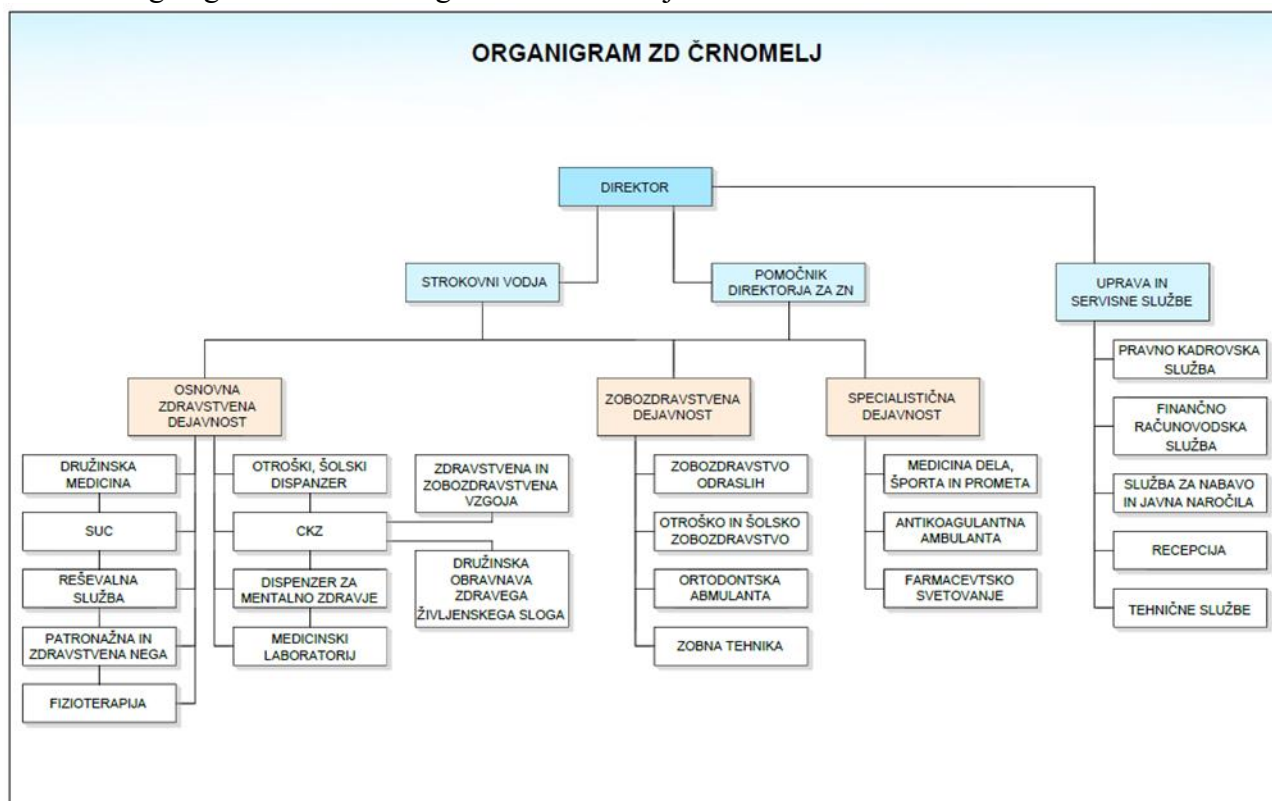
ORGANIGRAM ZD ČRNOMELJ

DIREKTOR

STROKOVNI VODJA

POMOČNIK DIREKTORJA ZA ZN

UPRAVA IN SERVISNE SLUŽBE

OSNOVNA ZDRAVSTVENA DEJAVNOST

ZOBOZDRAVSTVENA DEJAVNOST

SPECIALISTIČNA DEJAVNOST

DRUŽINSKA MEDICINA

SUC

REŠEVALNA SLUŽBA

PATRONAŽNA IN ZDRAVSTVENA NEGA

FIZIOTERAPIJA

OTROŠKI, ŠOLSKI DISPANZER

CKZ

DISPENZER ZA MENTALNO ZDRAVJE

MEDICINSKI LABORATORIJ

ZDRAVSTVENA IN ZOBOZDRAVSTVENA VZGOJA

DRUŽINSKA OBRAVNAVA ZDRAVEGA ŽIVLJENSKEGA SLOGA

ZOBOZDRAVSTVO ODRASLIH

OTROŠKO IN ŠOLSKO ZOBOZDRAVSTVO

ORTODONTSKA ABMULANTA

ZOBNA TEHNIKA

MEDICINA DELA, ŠPORTA IN PROMETA

ANTIKOAGULANTNA AMBULANTA

FARMACEVTSKO SVETOVANJE

PRAVNO KADROVSKA SLUŽBA

FINANČNO RAČUNOVODSKA SLUŽBA

SLUŽBA ZA NABAVO IN JAVNA NAROČILA

RECEPCIJA

TEHNIČNE SLUŽBE